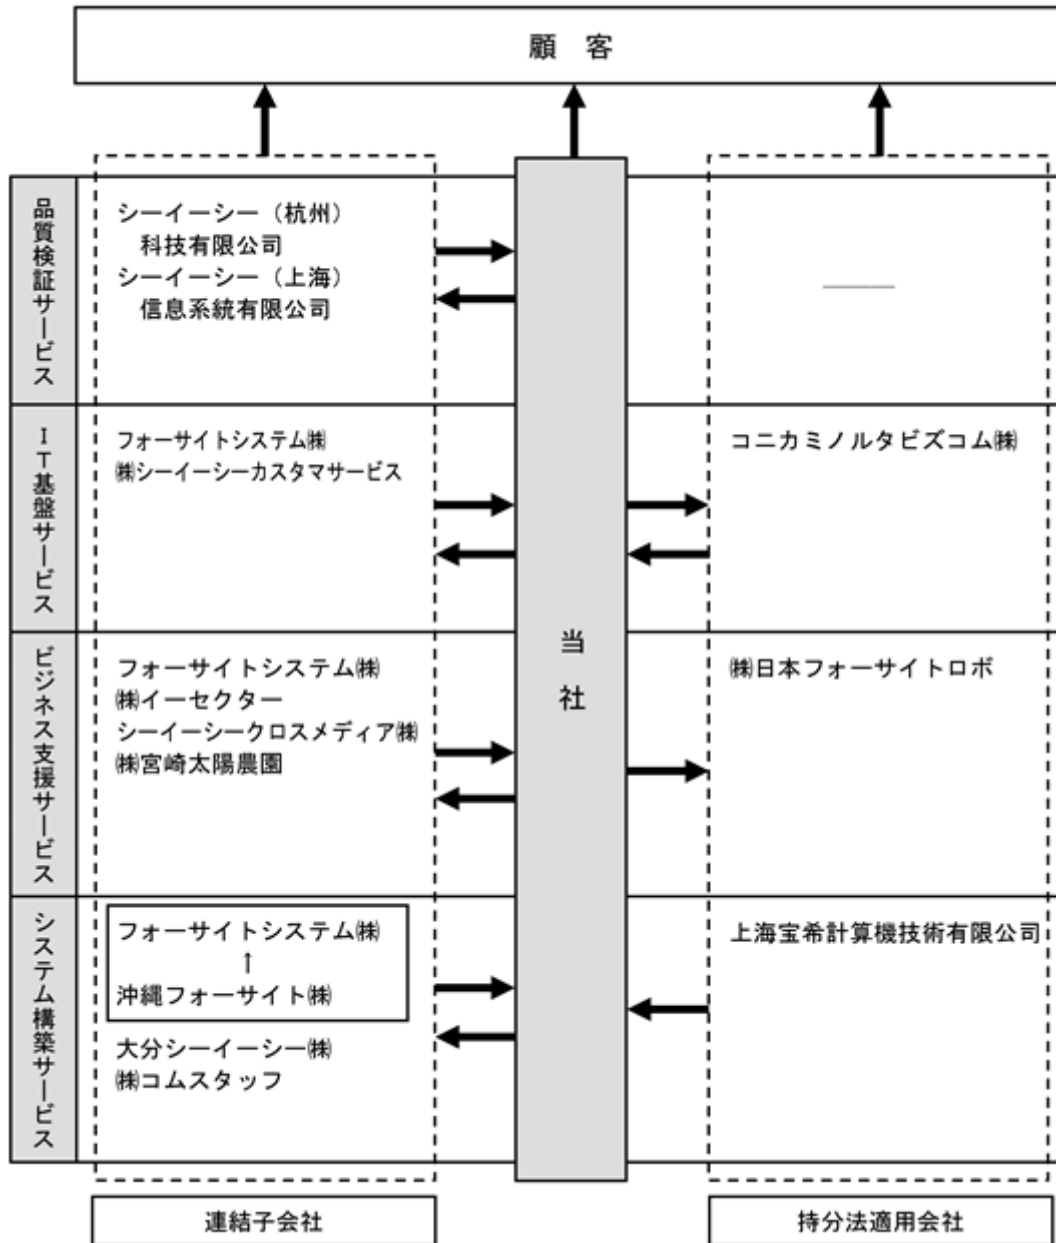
顧　客

品質検証サービス

シーイーシー（杭州）科技有限公司
シーイーシー（上海）信息系統有限公司

——

当社

ＩＴ基盤サービス

フォーサイトシステム㈱
㈱シーイーシーカスタマサービス

コニカミノルタビズコム㈱

ビジネス支援サービス

フォーサイトシステム㈱
㈱イーセクター
シーイーシークロスメディア㈱
㈱宮崎太陽農園

㈱日本フォーサイトロボ

システム構築サービス

フォーサイトシステム㈱
↑
沖縄フォーサイト㈱

大分シーイーシー㈱
㈱コムスタッフ

上海宝希計算機技術有限公司

連結子会社

持分法適用会社